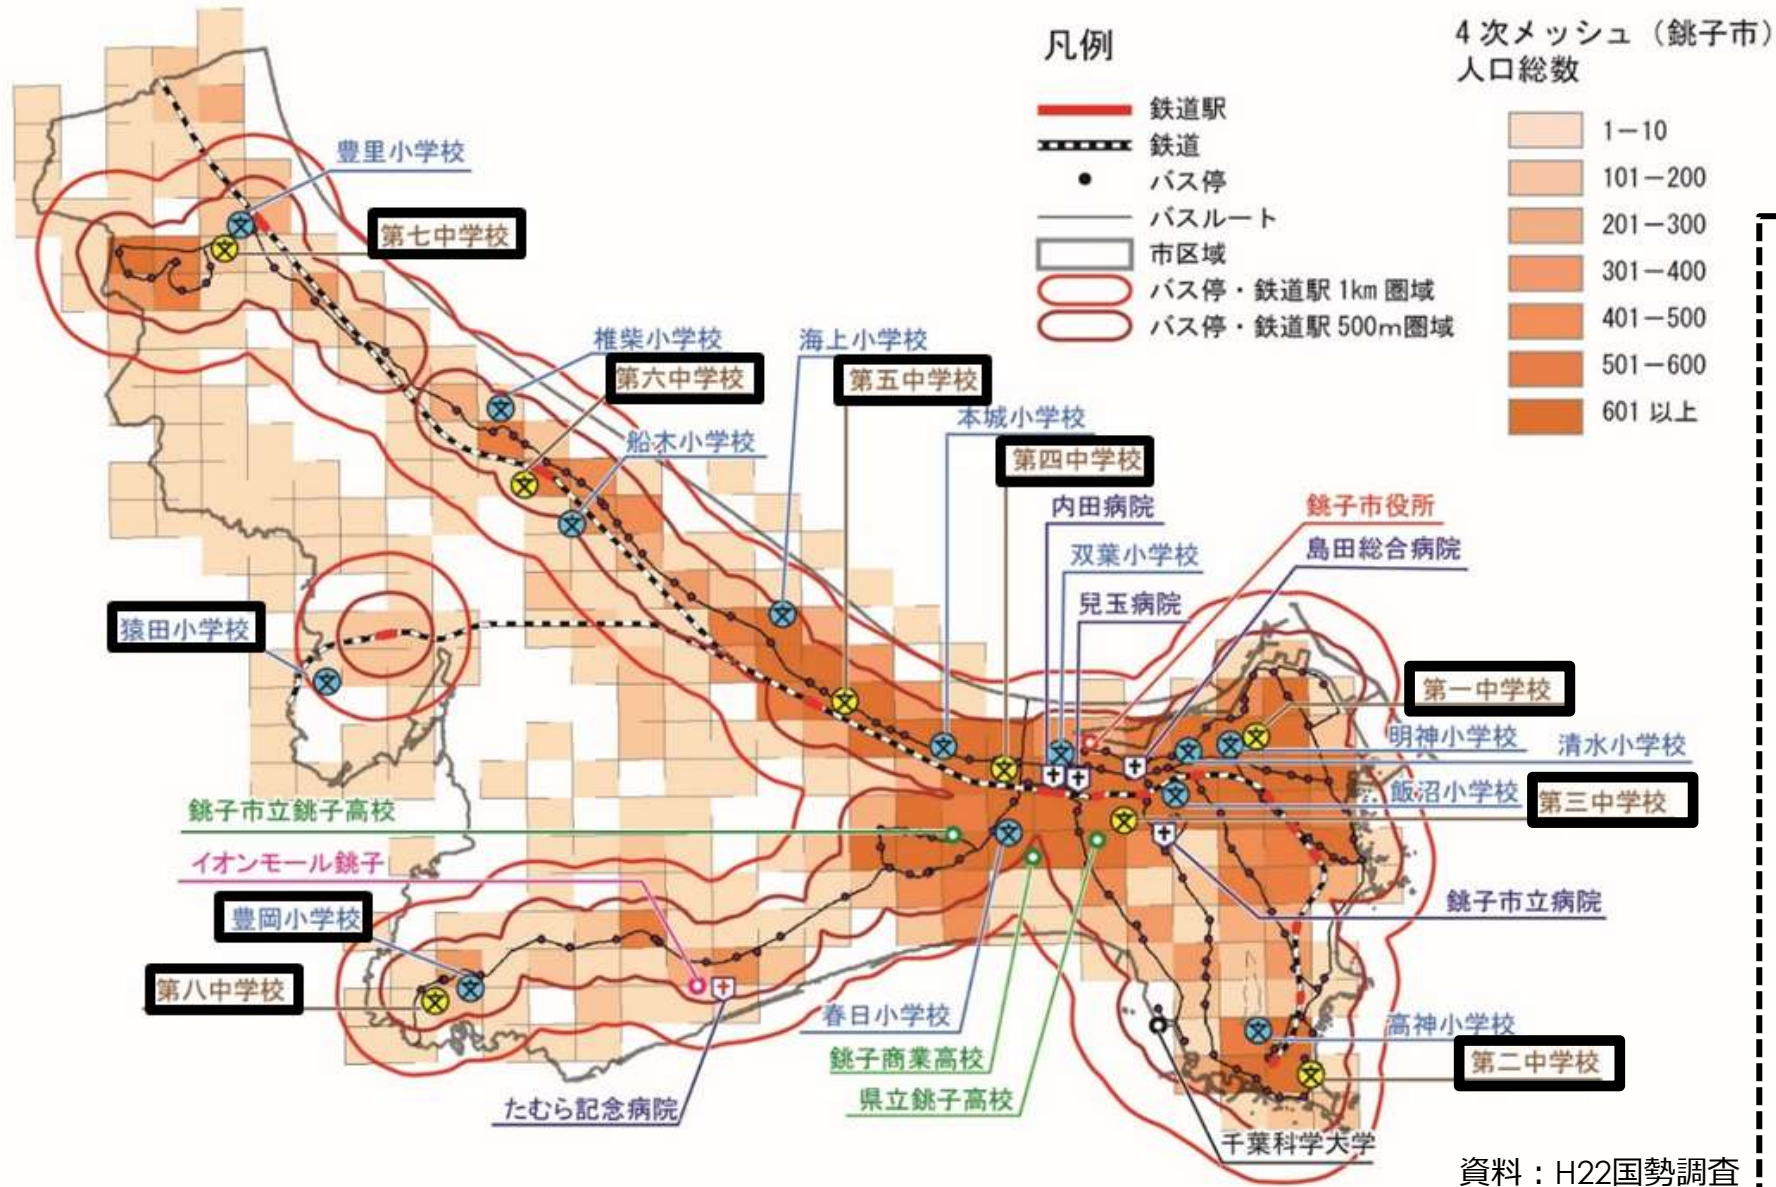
凡例

鉄道駅
鉄道
バス停
バスルート
市区域
バス停・鉄道駅 1km 圏域
バス停・鉄道駅 500m圏域

4 次メッシュ（銚子市）
人口総数

1−10
101−200
201−300
301−400
401−500
501−600
601 以上

豊里小学校
第七中学校
椎柴小学校
海上小学校
第六中学校
第五中学校
船木小学校
本城小学校
第四中学校
内田病院
銚子市役所
双葉小学校
島田総合病院
児玉病院
猿田小学校
第一中学校
明神小学校
清水小学校
飯沼小学校
第三中学校
銚子市立銚子高校
イオンモール銚子
銚子市立病院
豊岡小学校
第八中学校
春日小学校
高神小学校
第二中学校
銚子商業高校
県立銚子高校
たむら記念病院
千葉科学大学

資料：H22国勢調査